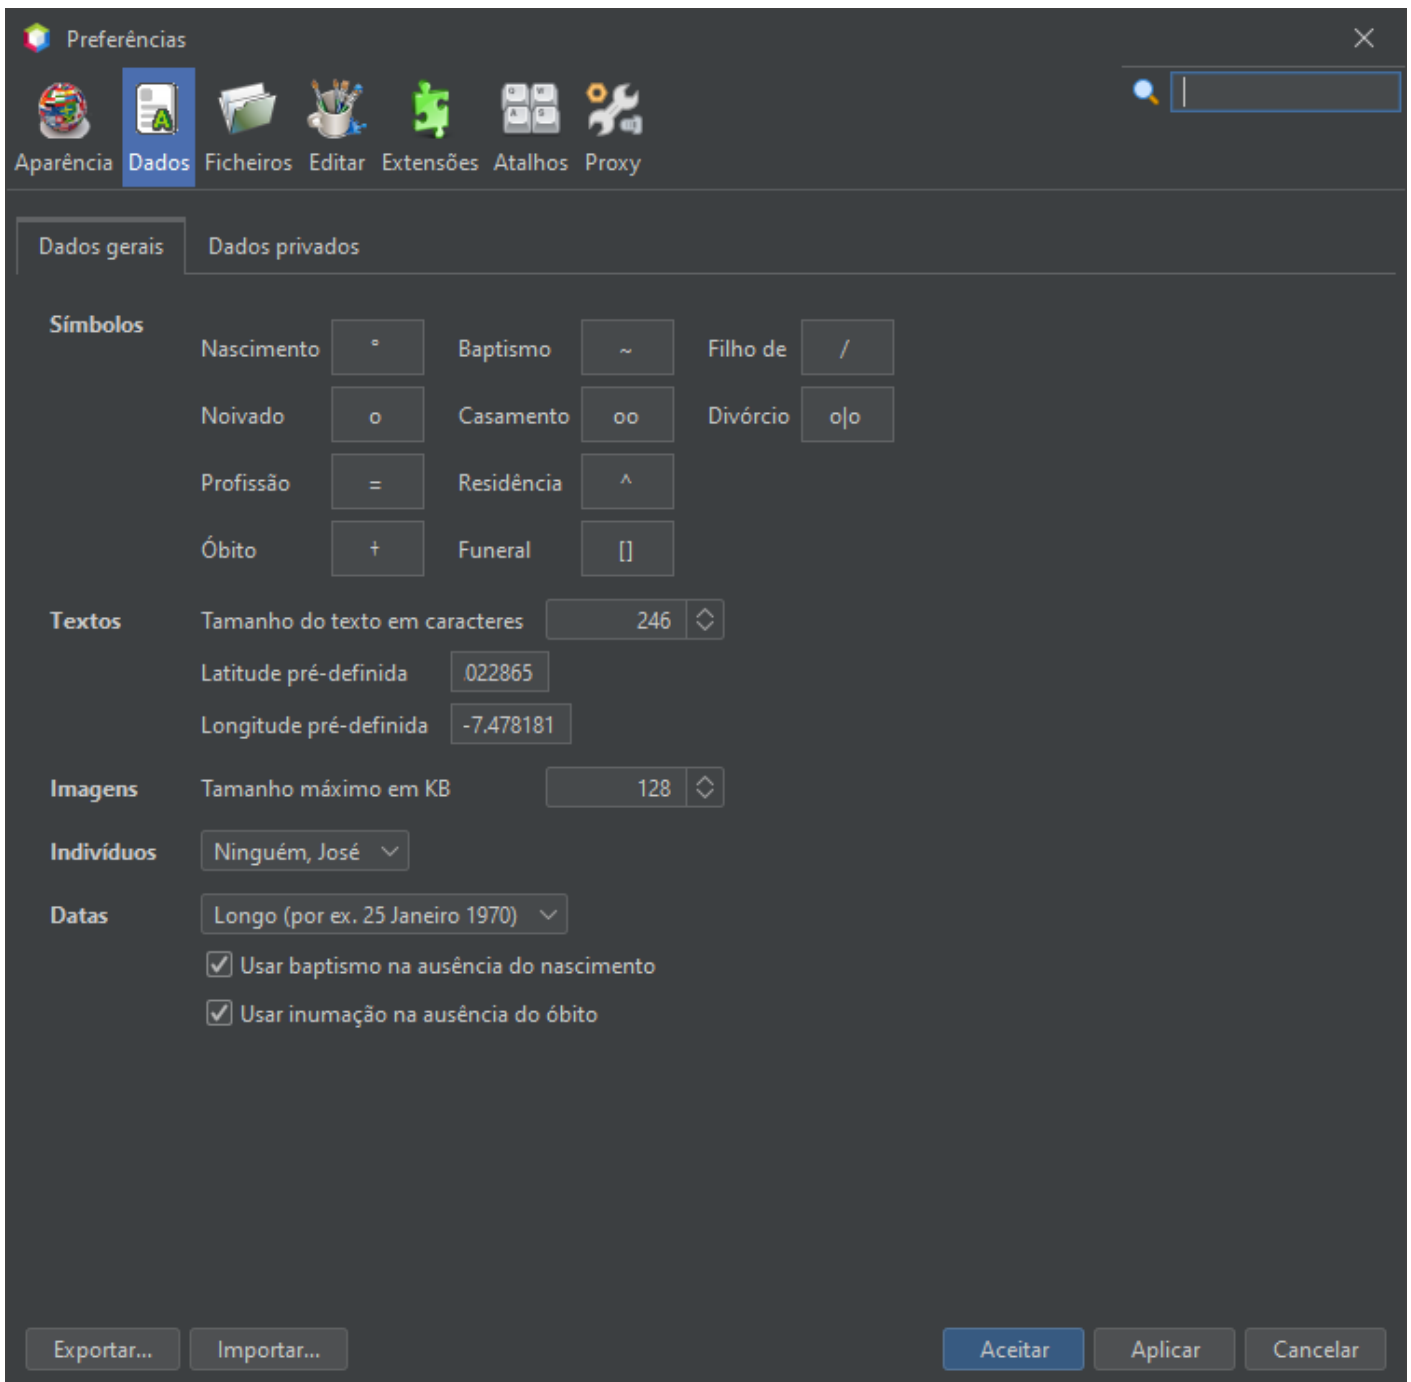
Preferências

Aparência Dados Ficheiros Editar Extensões Atalhos Proxy

Dados gerais | Dados privados

Símbolos

| Nascimento | ° | Baptismo | ~ | Filho de | / |
|---|---|---|---|---|---|
| Noivado | o | Casamento | oo | Divórcio | o\|o |
| Profissão | = | Residência | ^ | | |
| Óbito | † | Funeral | [] | | |

Textos
Tamanho do texto em caracteres 246
Latitude pré-definida 022865
Longitude pré-definida -7.478181

Imagens
Tamanho máximo em KB 128

Indivíduos
Ninguém, José

Datas
Longo (por ex. 25 Janeiro 1970)
Usar baptismo na ausência do nascimento
Usar inumação na ausência do óbito

Exportar... Importar... Aceitar Aplicar Cancelar